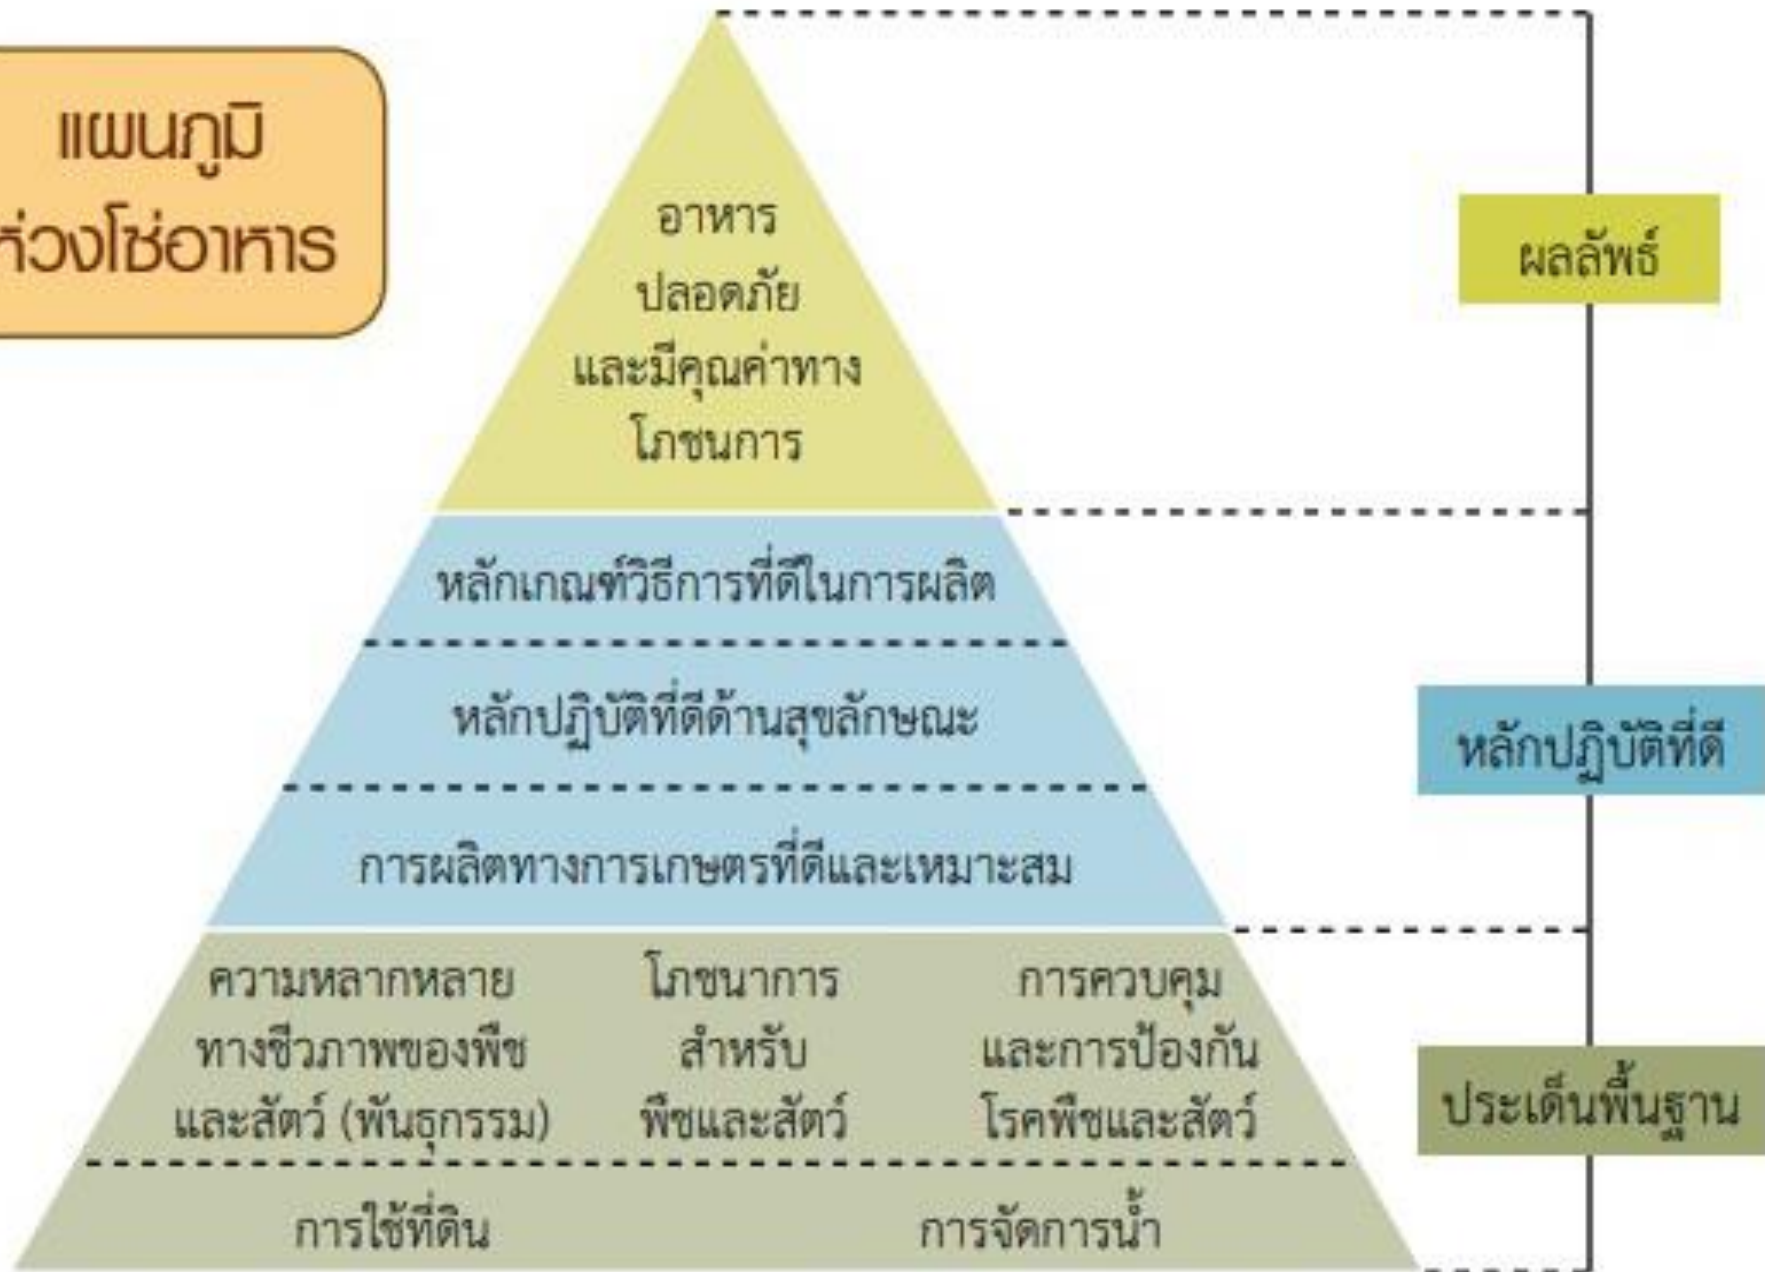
แผนภูมิ
ห่วงโซ่อาหาร

อาหาร
ปลอดภัย
และมีคุณค่าทาง
โภชนการ

ผลลัพธ์

หลักเกณฑ์วิธีการที่ดีในการผลิต

หลักปฏิบัติที่ดีด้านสุขลักษณะ

การผลิตทางการเกษตรที่ดีและเหมาะสม

หลักปฏิบัติที่ดี

ความหลากหลาย
ทางชีวภาพของพืช
และสัตว์ (พันธุกรรม)

โภชนาการ
สำหรับ
พืชและสัตว์

การควบคุม
และการป้องกัน
โรคพืชและสัตว์

ประเด็นพื้นฐาน

การใช้ที่ดิน

การจัดการน้ำ